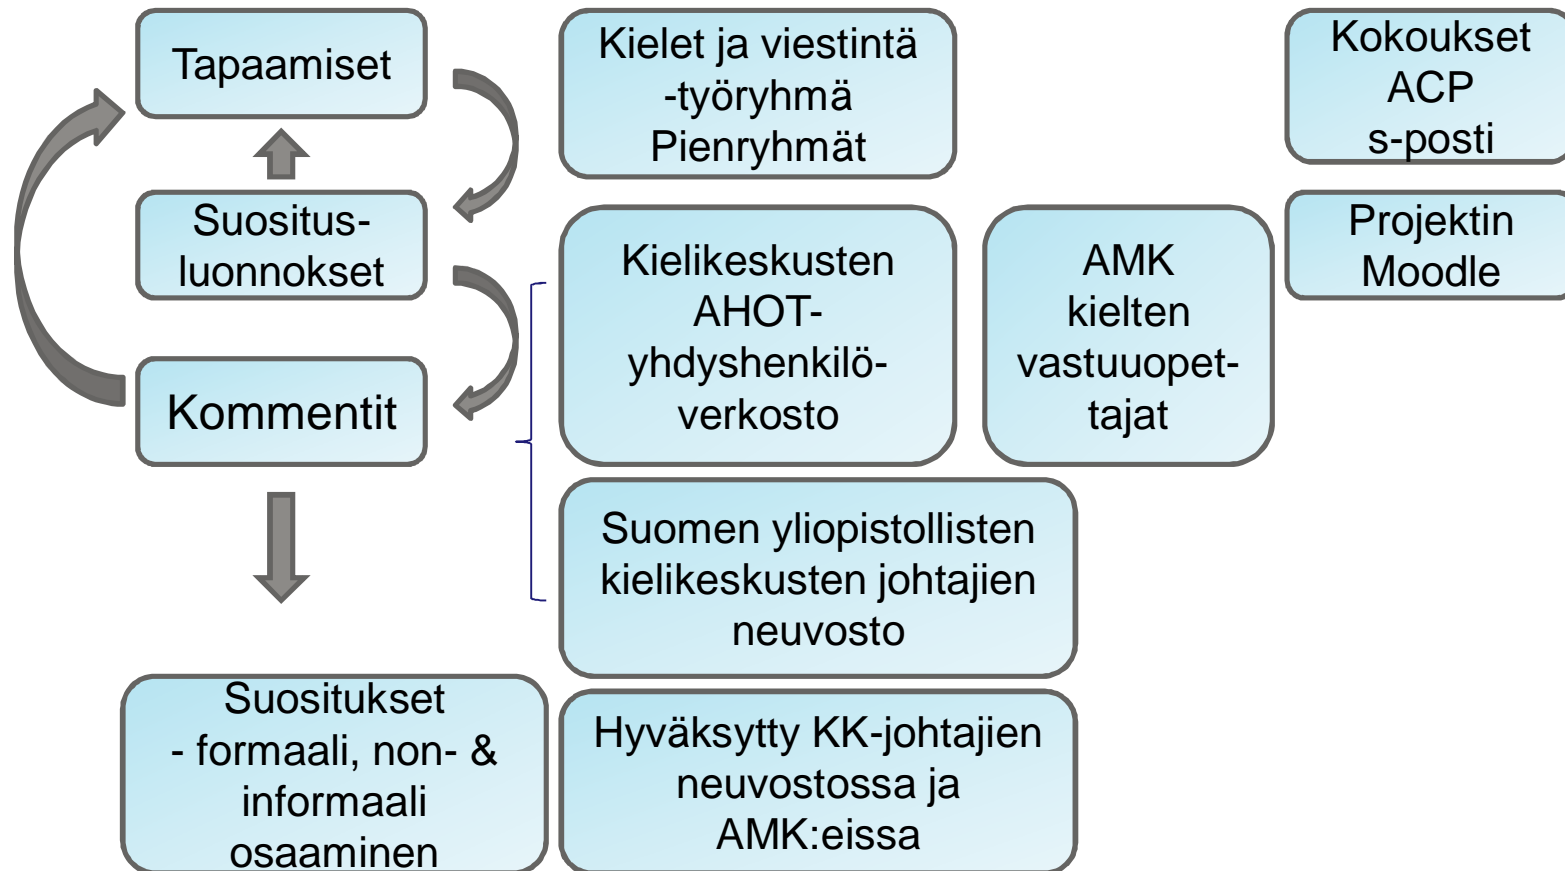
Tapaamiset

Kielet ja viestintä -työryhmä
Pienryhmät

Kokoukset
ACP
s-posti

Suositus-luonnokset

Kielikeskusten AHOT-yhdyshenkilö-verkosto

AMK kielten vastuuopettajat

Projektin Moodle

Kommentit

Suomen yliopistollisten kielikeskusten johtajien neuvosto

Suositukset
- formaali, non- & informaali osaaminen

Hyväksytty KK-johtajien neuvostossa ja AMK:eissa